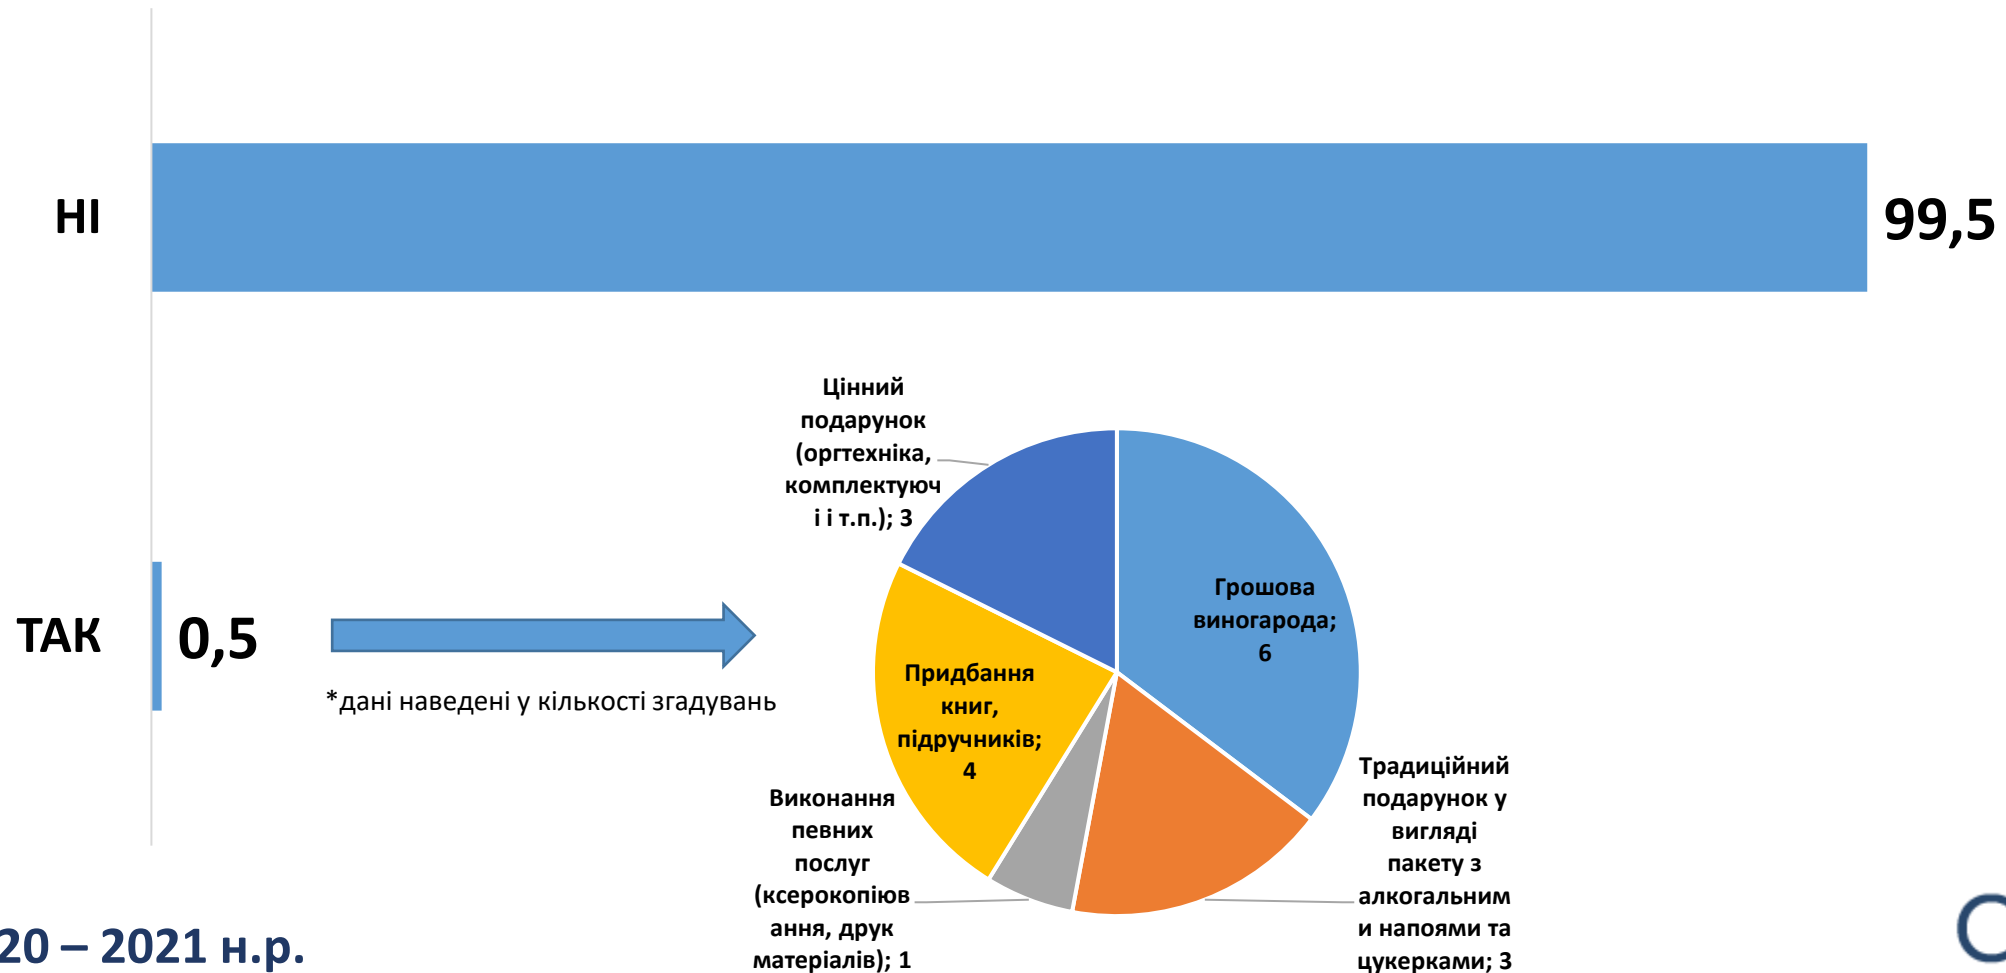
НІ

99,5

ТАК

0,5

*дані наведені у кількості згадувань

Цінний подарунок (оргтехніка, комплектуючі і т.п.); 3

Грошова винагорода; 6

Придбання книг, підручників; 4

Традиційний подарунок у вигляді пакету з алкогольними напоями та цукерками; 3

Виконання певних послуг (ксерокопіювання, друк матеріалів); 1

20 – 2021 н.р.